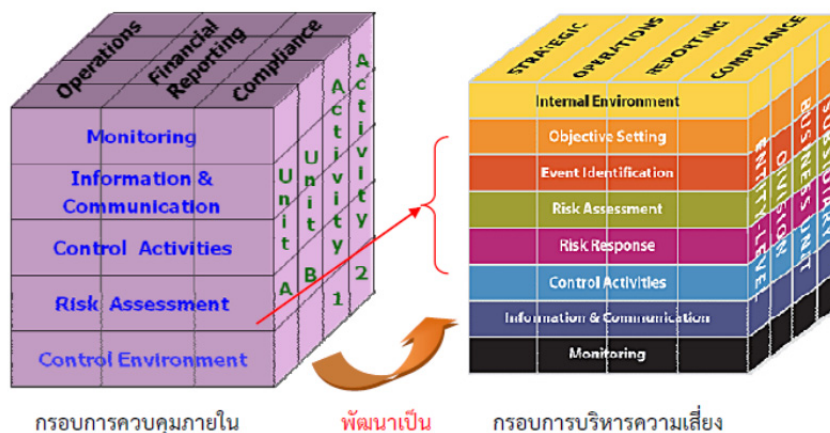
Operations
Financial Reporting
Compliance

Monitoring
Information & Communication
Control Activities
Risk Assessment
Control Environment

Unit A
Unit B
Activity 1
Activity 2

STRATEGIC
OPERATIONS
REPORTING
COMPLIANCE

Internal Environment
Objective Setting
Event Identification
Risk Assessment
Risk Response
Control Activities
Information & Communication
Monitoring

ENTITY-LEVEL
DIVISION
BUSINESS UNIT
SUBSIDIARY

กรอบการควบคุมภายใน
พัฒนาเป็น
กรอบการบริหารความเสี่ยง